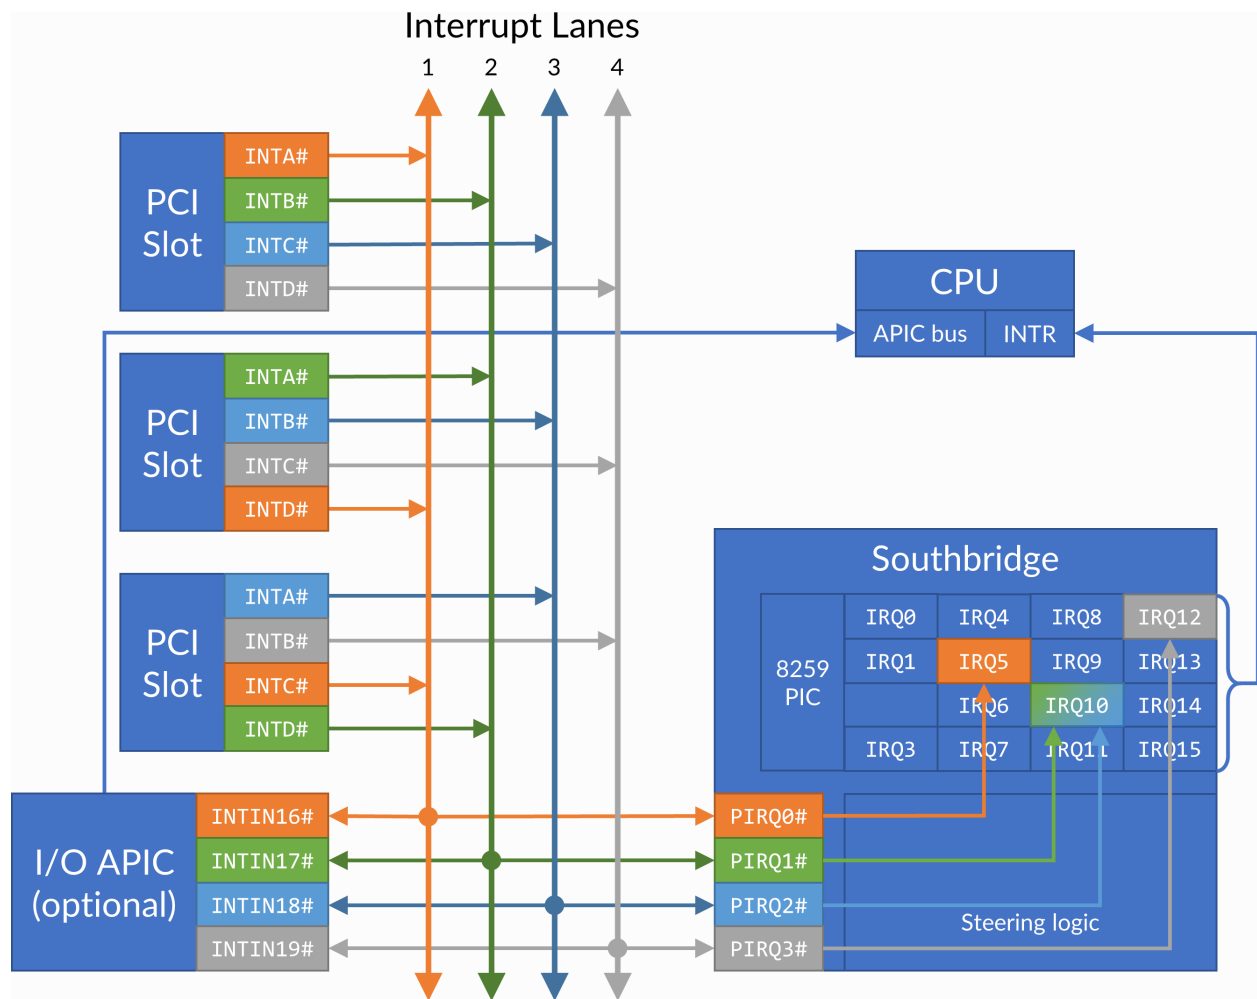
Interrupt Lanes
1 2 3 4

PCI Slot
INTA#
INTB#
INTC#
INTD#

CPU
APIC bus
INTR

PCI Slot
INTA#
INTB#
INTC#
INTD#

Southbridge

| 8259 PIC | IRQ0 | IRQ4 | IRQ8 | IRQ12 |
|---|---|---|---|---|
| | IRQ1 | IRQ5 | IRQ9 | IRQ13 |
| | | IRQ6 | IRQ10 | IRQ14 |
| | IRQ3 | IRQ7 | IRQ11 | IRQ15 |

PCI Slot
INTA#
INTB#
INTC#
INTD#

I/O APIC (optional)
INTIN16#
INTIN17#
INTIN18#
INTIN19#

PIRQ0#
PIRQ1#
PIRQ2#
PIRQ3#
Steering logic